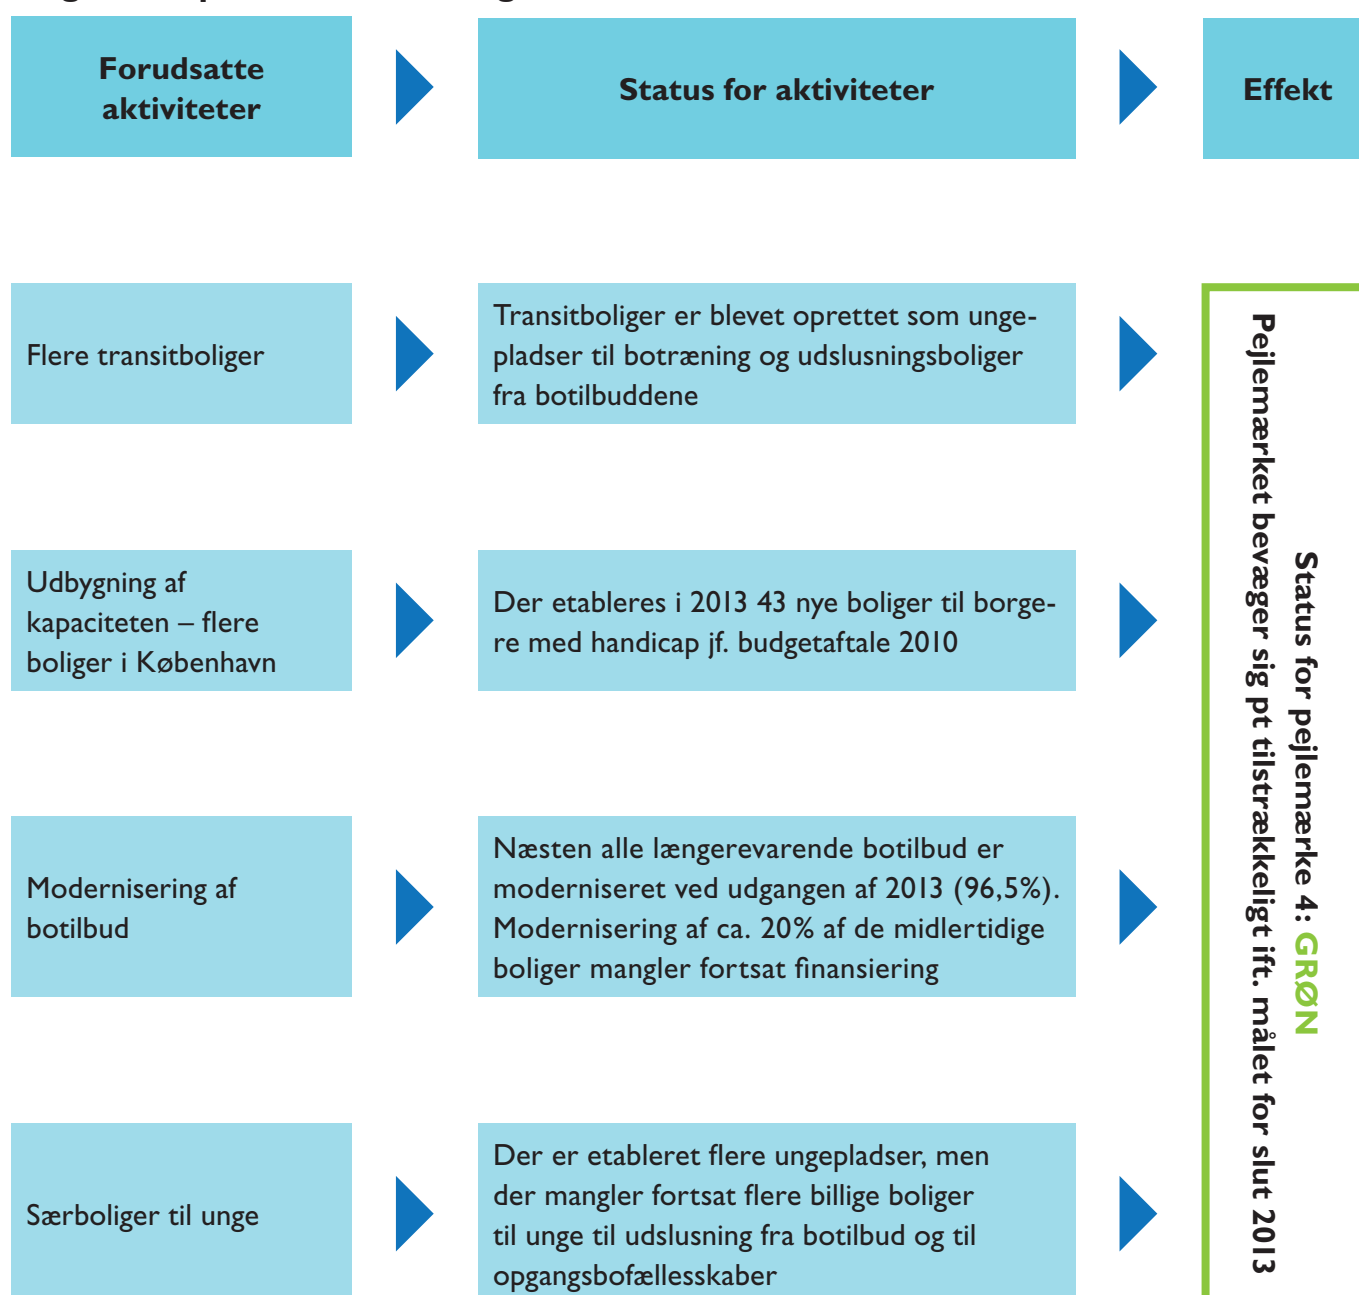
Forudsatte aktiviteter

Status for aktiviteter

Effekt

Flere transitboliger

Transitboliger er blevet oprettet som ungepladser til botræning og udslusningsboliger fra botilbuddene

Udbygning af kapaciteten – flere boliger i København

Der etableres i 2013 43 nye boliger til borgere med handicap jf. budgetaftale 2010

Modernisering af botilbud

Næsten alle længerevarende botilbud er moderniseret ved udgangen af 2013 (96,5%). Modernisering af ca. 20% af de midlertidige boliger mangler fortsat finansiering

Særboliger til unge

Der er etableret flere ungepladser, men der mangler fortsat flere billige boliger til unge til udslusning fra botilbud og til opgangsbofællesskaber

Status for pejlemærke 4: GRØN

Pejlemærket bevæger sig pt tilstrækkeligt ift. målet for slut 2013